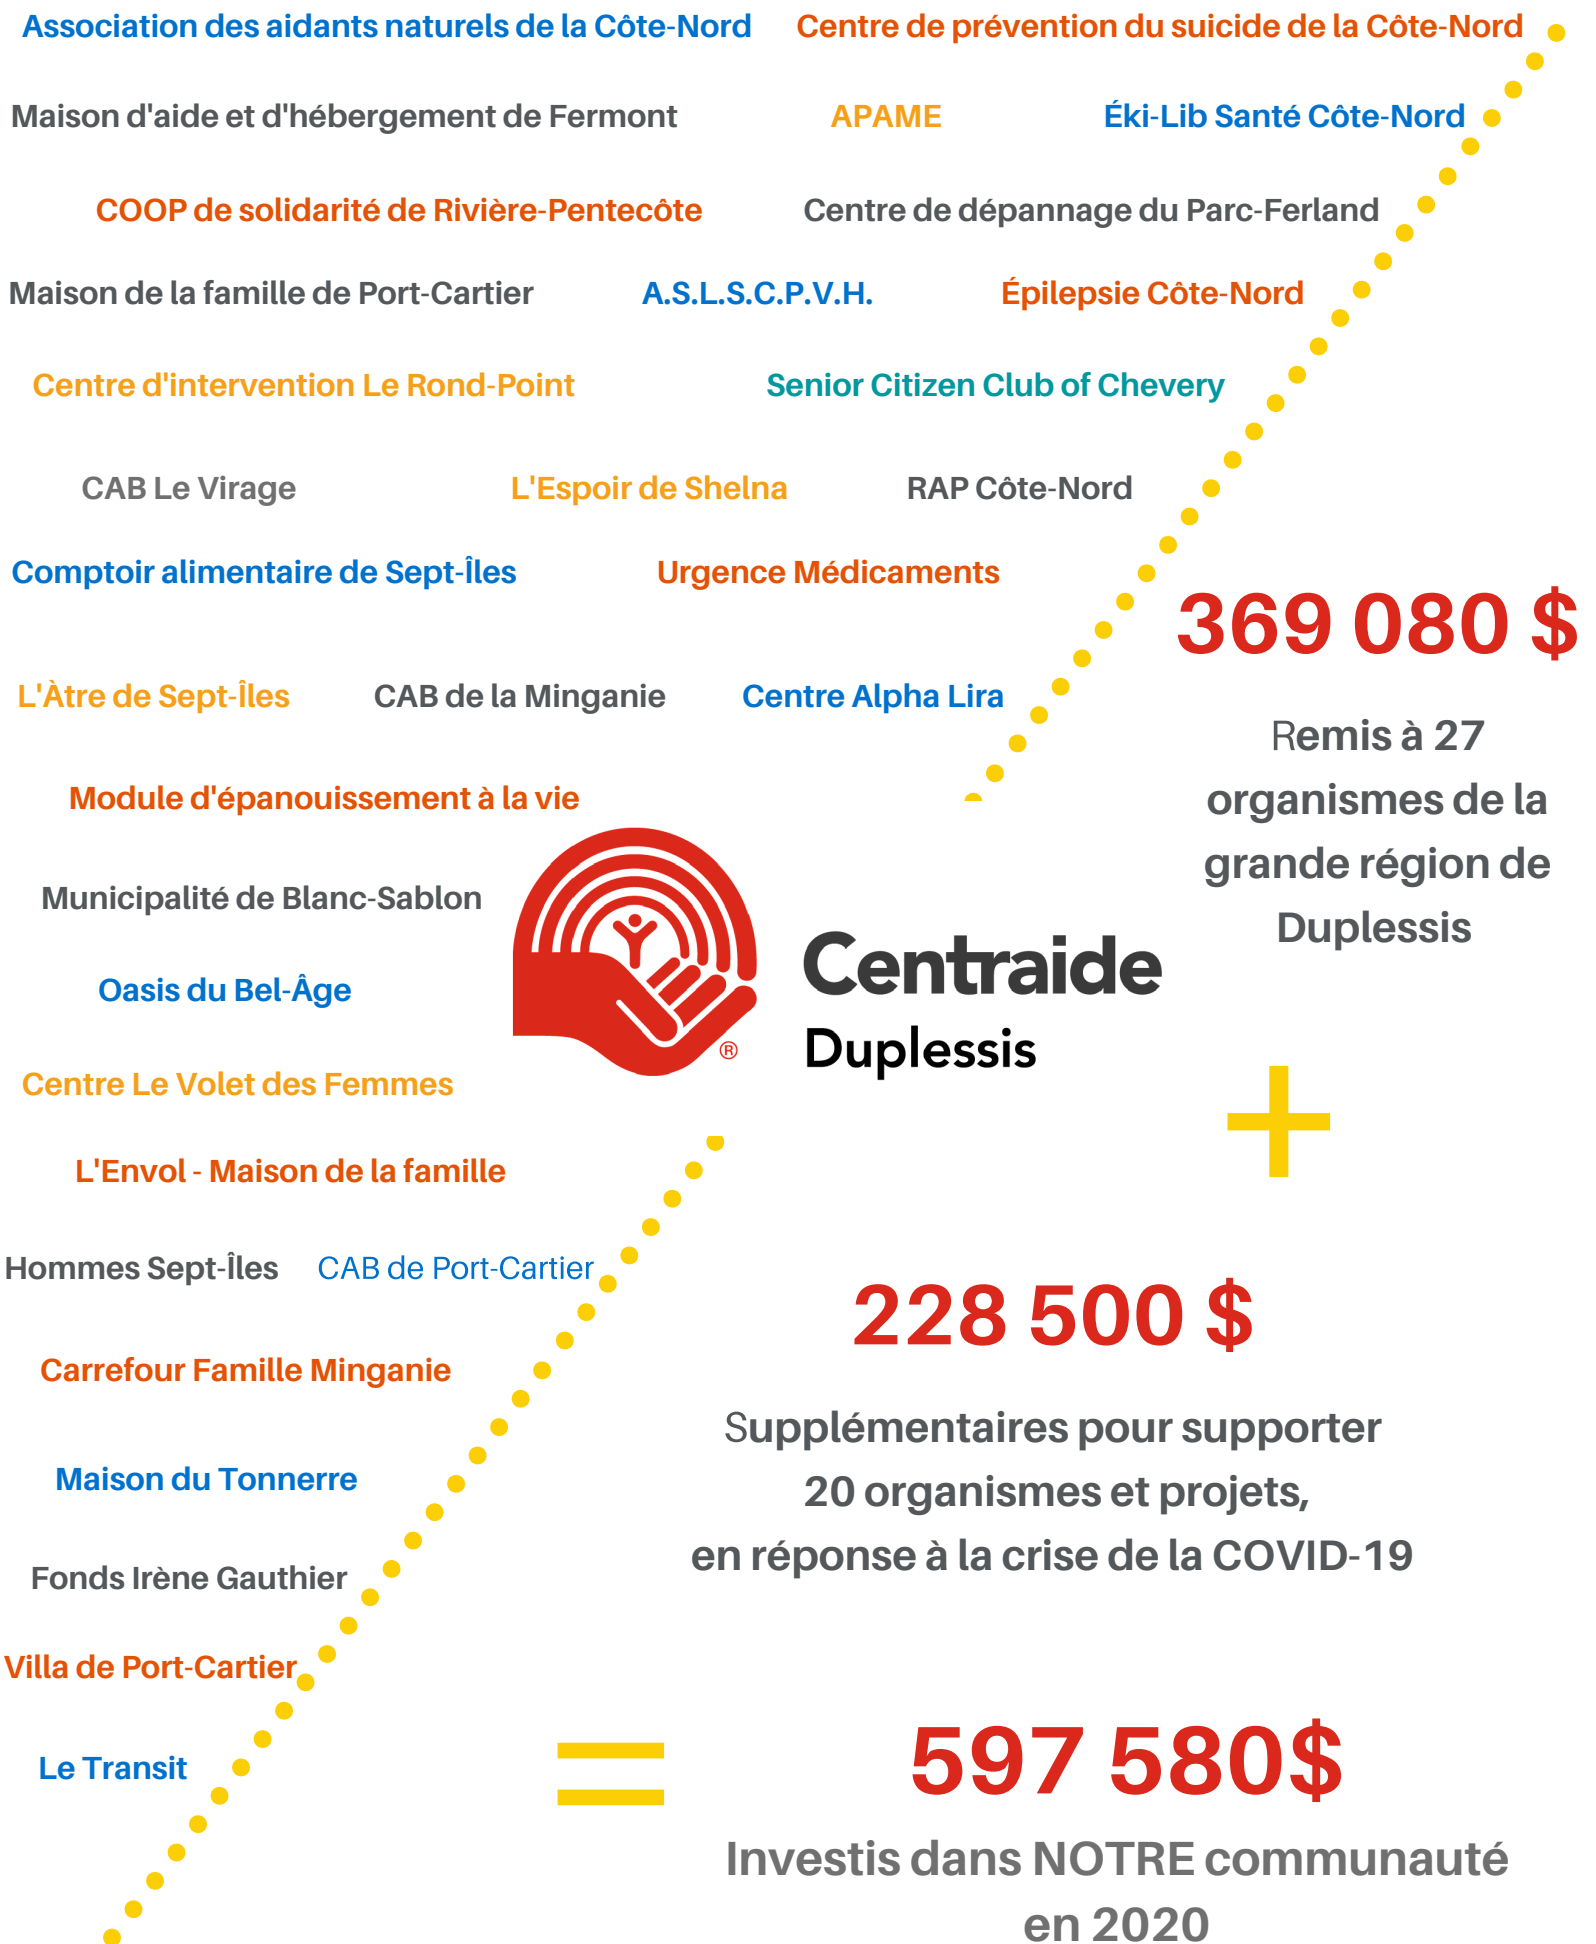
Association des aidants naturels de la Côte-Nord
Centre de prévention du suicide de la Côte-Nord

Maison d'aide et d'hébergement de Fermont
APAME
Éki-Lib Santé Côte-Nord

COOP de solidarité de Rivière-Pentecôte
Centre de dépannage du Parc-Ferland

Maison de la famille de Port-Cartier
A.S.L.S.C.P.V.H.
Épilepsie Côte-Nord

Centre d'intervention Le Rond-Point
Senior Citizen Club of Chevery

CAB Le Virage
L'Espoir de Shelna
RAP Côte-Nord

Comptoir alimentaire de Sept-Îles
Urgence Médicaments

369 080 $

L'Âtre de Sept-Îles
CAB de la Minganie
Centre Alpha Lira

Remis à 27 organismes de la grande région de Duplessis

Module d'épanouissement à la vie

Municipalité de Blanc-Sablon

Centraide
Duplessis

Oasis du Bel-Âge

Centre Le Volet des Femmes

+

L'Envol - Maison de la famille

Hommes Sept-Îles
CAB de Port-Cartier

228 500 $

Carrefour Famille Minganie

Supplémentaires pour supporter 20 organismes et projets, en réponse à la crise de la COVID-19

Maison du Tonnerre

Fonds Irène Gauthier

Villa de Port-Cartier

Le Transit

=

597 580$

Investis dans NOTRE communauté en 2020